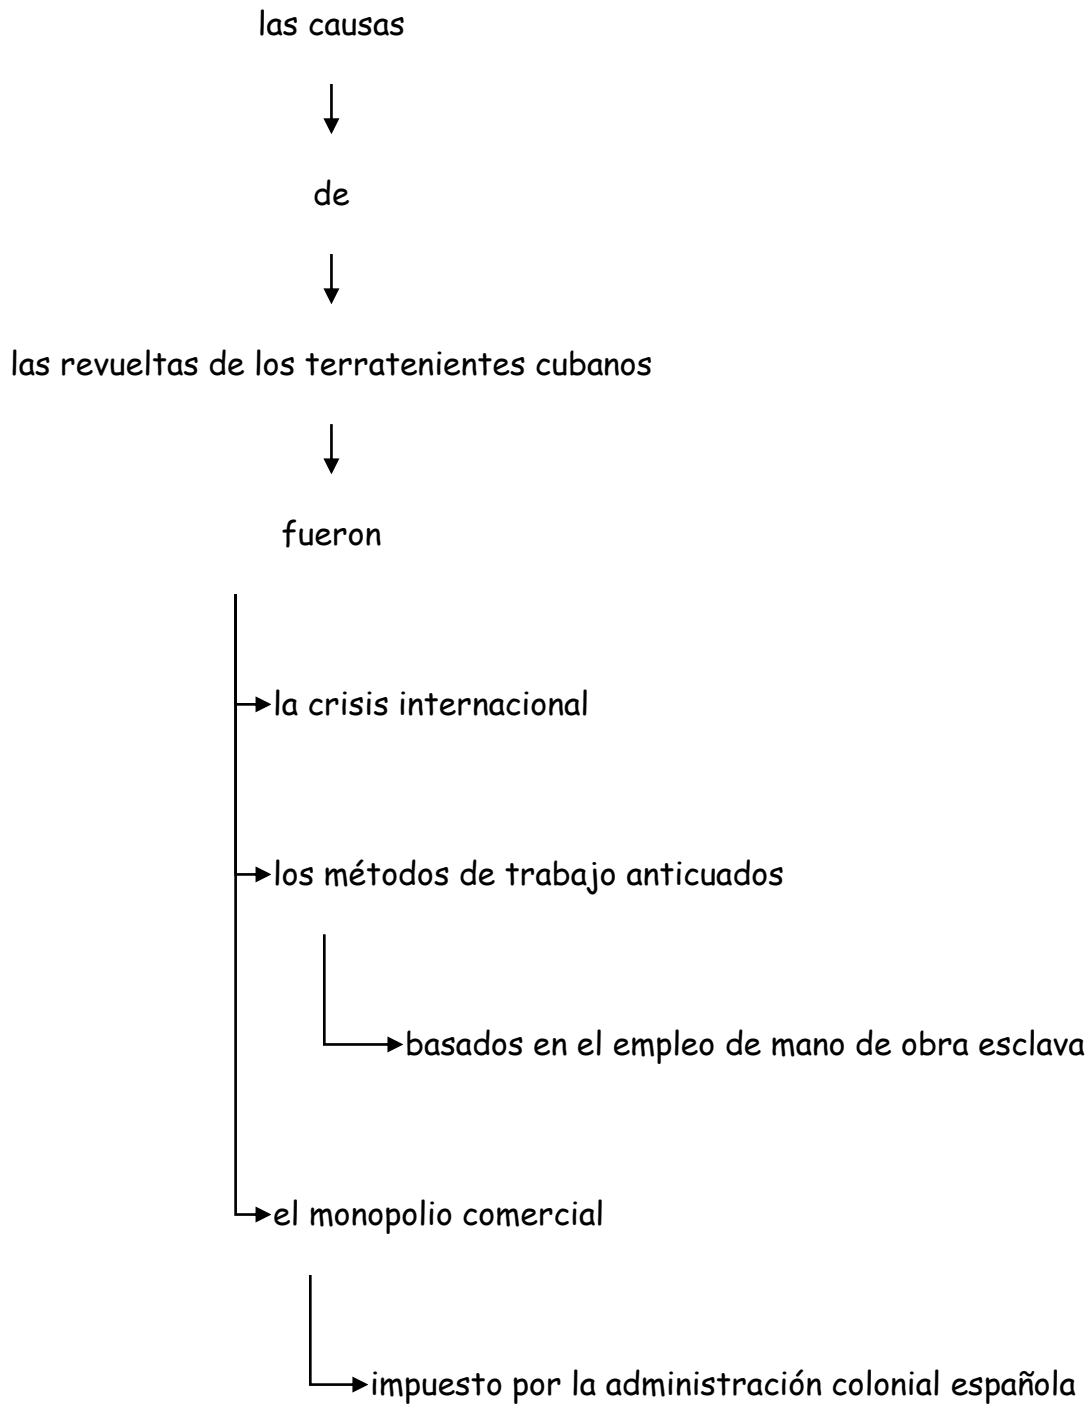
las causas

de

las revueltas de los terratenientes cubanos

fueron

la crisis internacional

los métodos de trabajo anticuados

basados en el empleo de mano de obra esclava

el monopolio comercial

impuesto por la administración colonial española